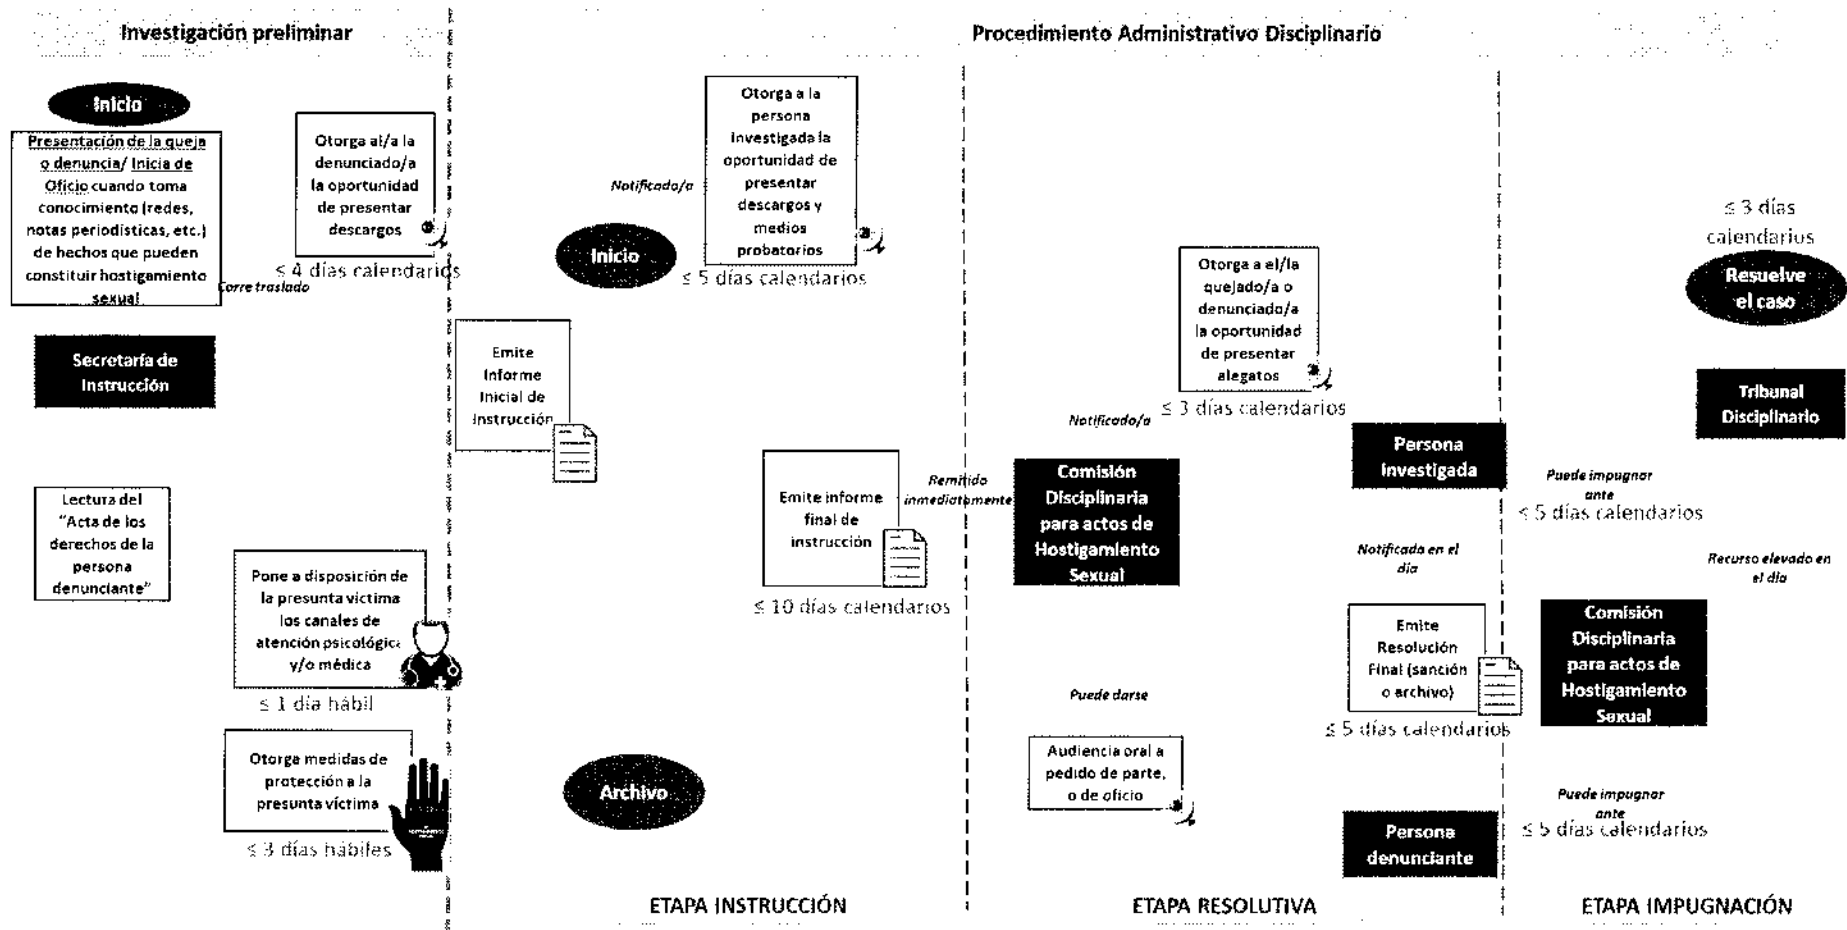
Investigación preliminar

Procedimiento Administrativo Disciplinario

Inicio

Presentación de la queja o denuncia/ Inicia de Oficio cuando toma conocimiento (redes, notas periodísticas, etc.) de hechos que pueden constituir hostigamiento sexual

Corre traslado

Otorga al/a la denunciado/a la oportunidad de presentar descargos

≤ 4 días calendarios

Secretaría de Instrucción

Lectura del "Acta de los derechos de la persona denunciante"

Pone a disposición de la presunta víctima los canales de atención psicológica y/o médica

≤ 1 día hábil

Otorga medidas de protección a la presunta víctima

≤ 3 días hábiles

Notificado/a

Otorga a la persona investigada la oportunidad de presentar descargos y medios probatorios

Inicio

≤ 5 días calendarios

Emite Informe Inicial de Instrucción

Emite informe final de instrucción

≤ 10 días calendarios

Archivo

ETAPA INSTRUCCIÓN

Remitido inmediatamente

Comisión Disciplinaria para actos de Hostigamiento Sexual

Notificado/a

Otorga a el/la quejado/a o denunciado/a la oportunidad de presentar alegatos

≤ 3 días calendarios

Persona investigada

Notificada en el día

Emite Resolución Final (sanción o archivo)

≤ 5 días calendarios

Puede darse

Audiencia oral a pedido de parte, o de oficio

Persona denunciante

ETAPA RESOLUTIVA

≤ 3 días calendarios

Resuelve el caso

Tribunal Disciplinario

Puede impugnar ante

≤ 5 días calendarios

Recurso elevado en el día

Comisión Disciplinaria para actos de Hostigamiento Sexual

Puede impugnar ante

≤ 5 días calendarios

ETAPA IMPUGNACIÓN